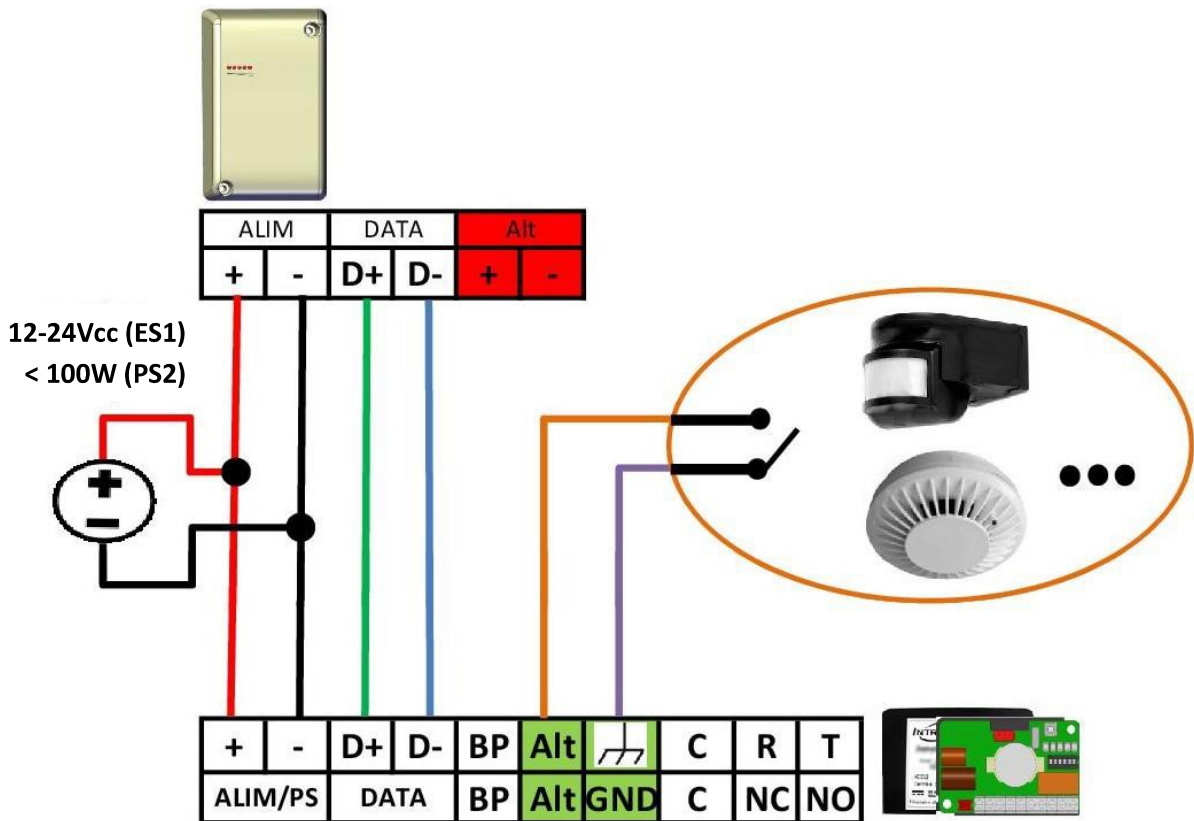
| ALIM | | DATA | | Alt | |
|---|---|---|---|---|---|
| + | - | D+ | D- | + | - |

12-24Vcc (ES1)
< 100W (PS2)

+
-

| + | - | D+ | D- | BP | Alt | | C | R | T |
|---|---|---|---|---|---|---|---|---|---|
| ALIM/PS | | DATA | | BP | Alt | GND | C | NC | NO |